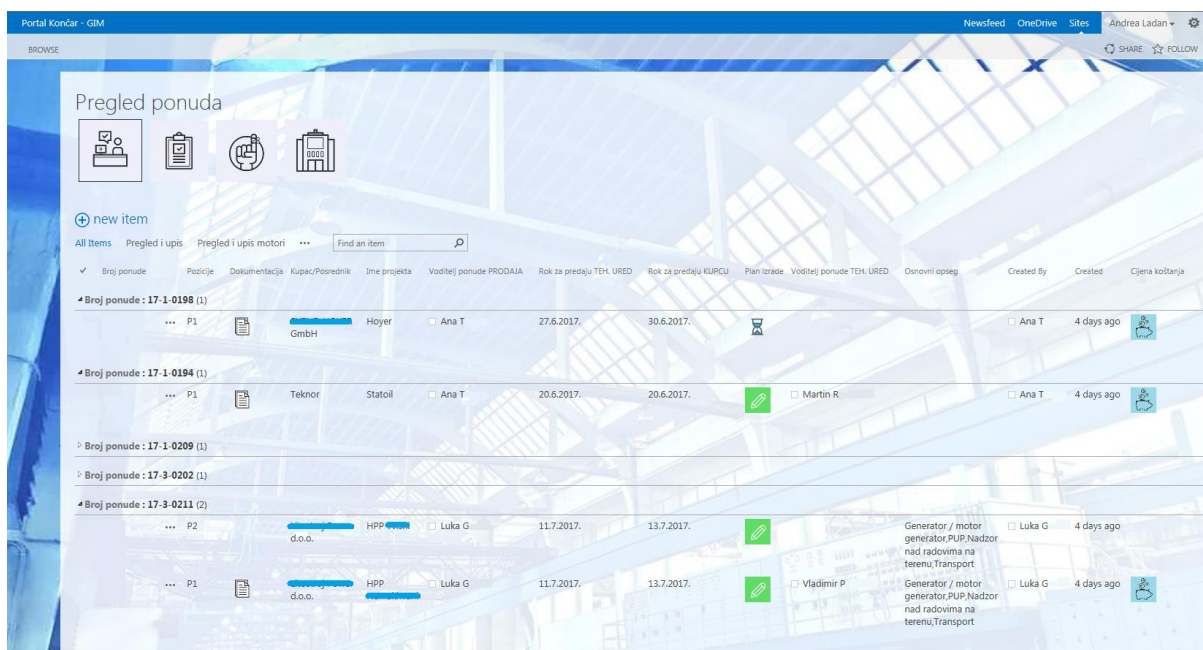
Portal Končar - GIM

Newsfeed OneDrive Sites Andrea Ladan

BROWSE

SHARE FOLLOW

Pregled ponuda

new item

All Items Pregled i upis Pregled i upis motori ··· Find an item

| ✓ | Broj ponude | Pozicije | Dokumentacija | Kupac/Posrednik | Ime projekta | Voditelj ponude PRODAJA | Rok za predaju TEH. URED | Rok za predaju KUPCU | Plan izrade | Voditelj ponude TEH. URED | Osnovni opseg | Created By | Created | Cijena koštanja |
|---|---|---|---|---|---|---|---|---|---|---|---|---|---|---|
| Broj ponude : 17-1-0198 (1) | | | | | | | | | | | | | | |
| | ··· | P1 | | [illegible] GmbH | Hoyer | Ana T | 27.6.2017. | 30.6.2017. | | | | Ana T | 4 days ago | |
| Broj ponude : 17-1-0194 (1) | | | | | | | | | | | | | | |
| | ··· | P1 | | Teknor | Statoil | Ana T | 20.6.2017. | 20.6.2017. | | Martin R | | Ana T | 4 days ago | |
| Broj ponude : 17-1-0209 (1) | | | | | | | | | | | | | | |
| Broj ponude : 17-3-0202 (1) | | | | | | | | | | | | | | |
| Broj ponude : 17-3-0211 (2) | | | | | | | | | | | | | | |
| | ··· | P2 | | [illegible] d.o.o. | HPP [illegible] | Luka G | 11.7.2017. | 13.7.2017. | | | Generator / motor generator,PUP,Nadzor nad radovima na terenu,Transport | Luka G | 4 days ago | |
| | ··· | P1 | | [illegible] d.o.o. | HPP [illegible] | Luka G | 11.7.2017. | 13.7.2017. | | Vladimir P | Generator / motor generator,PUP,Nadzor nad radovima na terenu,Transport | Luka G | 4 days ago | |